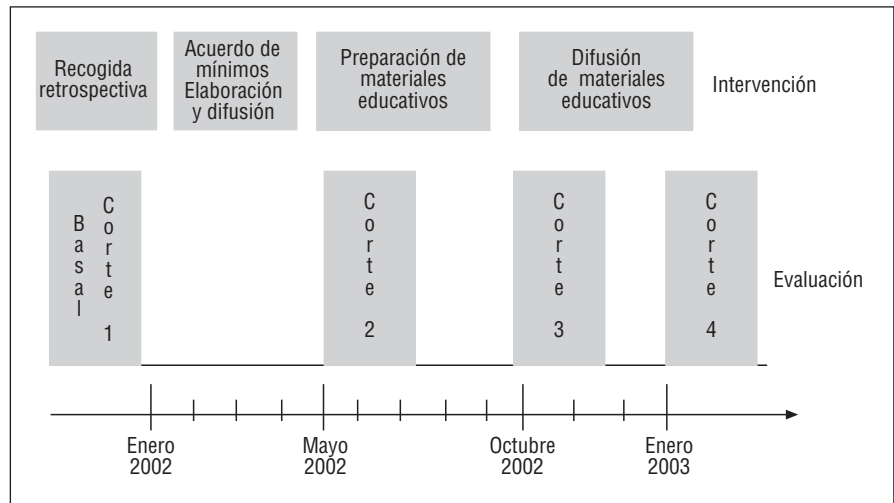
Recogida retrospectiva

Acuerdo de mínimos Elaboración y difusión

Preparación de materiales educativos

Difusión de materiales educativos

Intervención

Basal

Corte 1

Corte 2

Corte 3

Corte 4

Evaluación

Enero 2002

Mayo 2002

Octubre 2002

Enero 2003